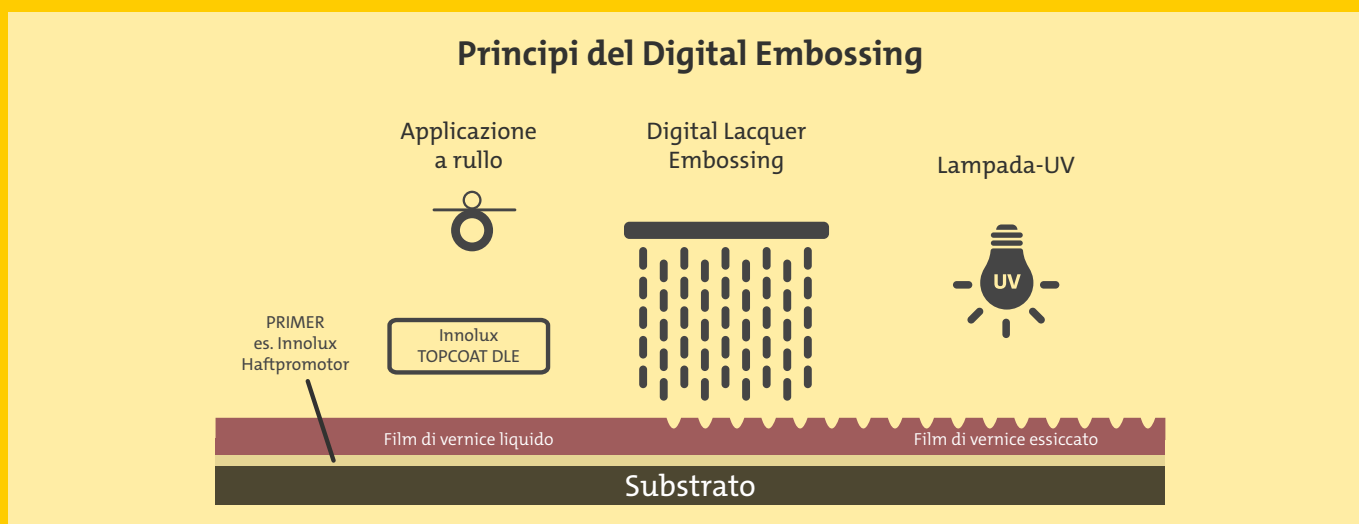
Principi del Digital Embossing

Applicazione a rullo

Digital Lacquer Embossing

Lampada-UV

UV

PRIMER es. Innolux Haftpromotor

Innolux TOPCOAT DLE

Film di vernice liquido

Film di vernice essiccato

Substrato